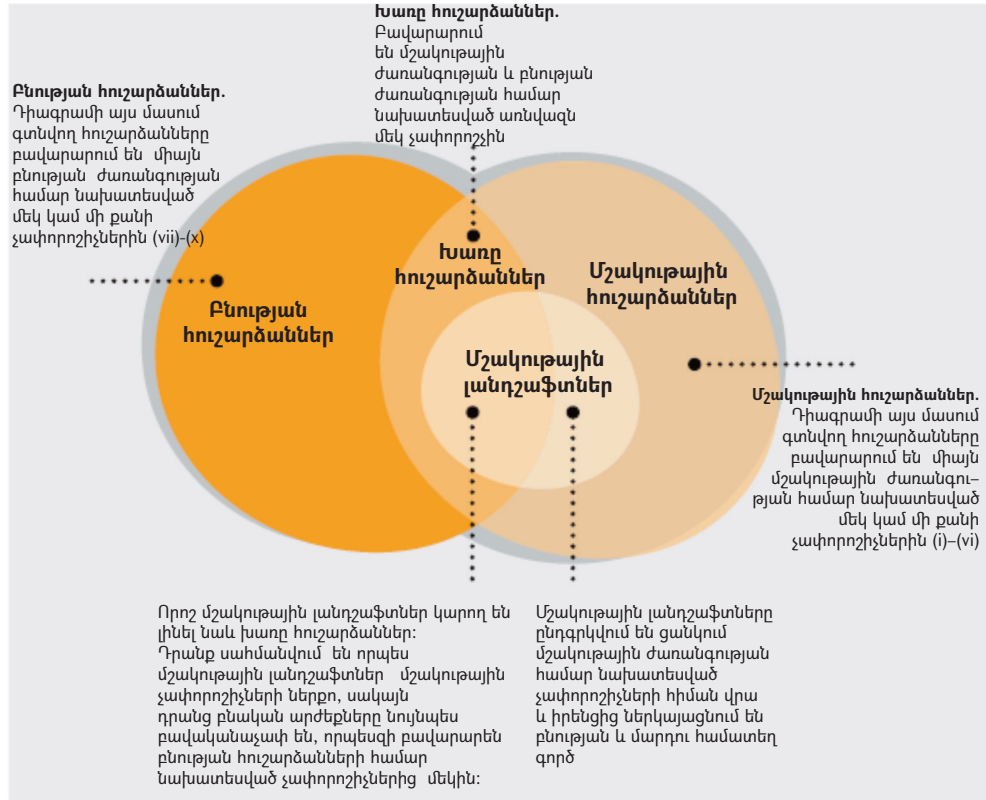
Խառը հուշարձաններ.
Բավարարում են մշակութային ժառանգության և բնության ժառանգության համար նախատեսված առնվազն մեկ չափորոշչին

Բնության հուշարձաններ.
Դիագրամի այս մասում գտնվող հուշարձանները բավարարում են միայն բնության ժառանգության համար նախատեսված մեկ կամ մի քանի չափորոշիչներին (vii)-(x)

Խառը հուշարձաններ

Մշակութային հուշարձաններ

Բնության հուշարձաններ

Մշակութային լանդշաֆտներ

Մշակութային հուշարձաններ.
Դիագրամի այս մասում գտնվող հուշարձանները բավարարում են միայն մշակութային ժառանգության համար նախատեսված մեկ կամ մի քանի չափորոշիչներին (i)–(vi)

Որոշ մշակութային լանդշաֆտներ կարող են լինել նաև խառը հուշարձաններ: Դրանք սահմանվում են որպես մշակութային լանդշաֆտներ մշակութային չափորոշիչների ներքո, սակայն դրանց բնական արժեքները նույնպես բավականաչափ են, որպեսզի բավարարեն բնության հուշարձանների համար նախատեսված չափորոշիչներից մեկին:

Մշակութային լանդշաֆտները ընդգրկվում են ցանկում մշակութային ժառանգության համար նախատեսված չափորոշիչների հիման վրա և իրենցից ներկայացնում են բնության և մարդու համատեղ գործ